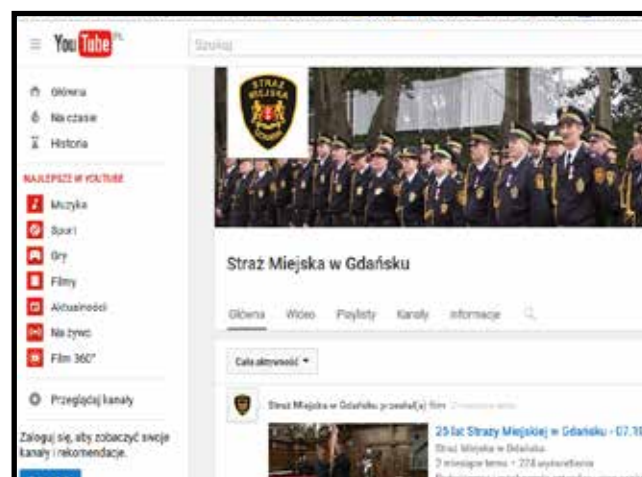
YouTube PL

Szukaj

Główna
Na czasie
Historia

NAJLEPSZE W YOUTUBE
Muzyka
Sport
Gry
Filmy
Aktualności
Na żywo
Film 360°

Przeglądaj kanały

Zaloguj się, aby zobaczyć swoje kanały i rekomendacje.

STRAŻ MIEJSKA GDAŃSK

Straż Miejska w Gdańsku

Główna Wideo Playlisty Kanały Informacje

Cała aktywność

Straż Miejska w Gdańsku przesłał(a) film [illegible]

25 lat Straży Miejskiej w Gdańsku - 07.1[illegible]
Straż Miejska w Gdańsku
3 miesiące temu • 228 wyświetleń
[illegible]